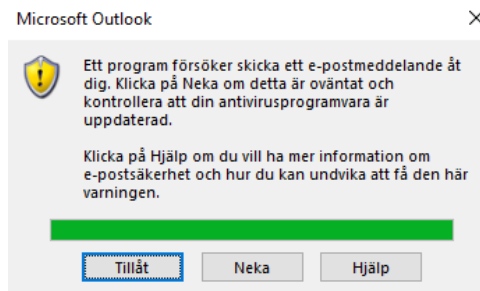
Microsoft Outlook

×

Ett program försöker skicka ett e-postmeddelande åt dig. Klicka på Neka om detta är oväntat och kontrollera att din antivirusprogramvara är uppdaterad.

Klicka på Hjälp om du vill ha mer information om e-postsäkerhet och hur du kan undvika att få den här varningen.

Tillåt

Neka

Hjälp